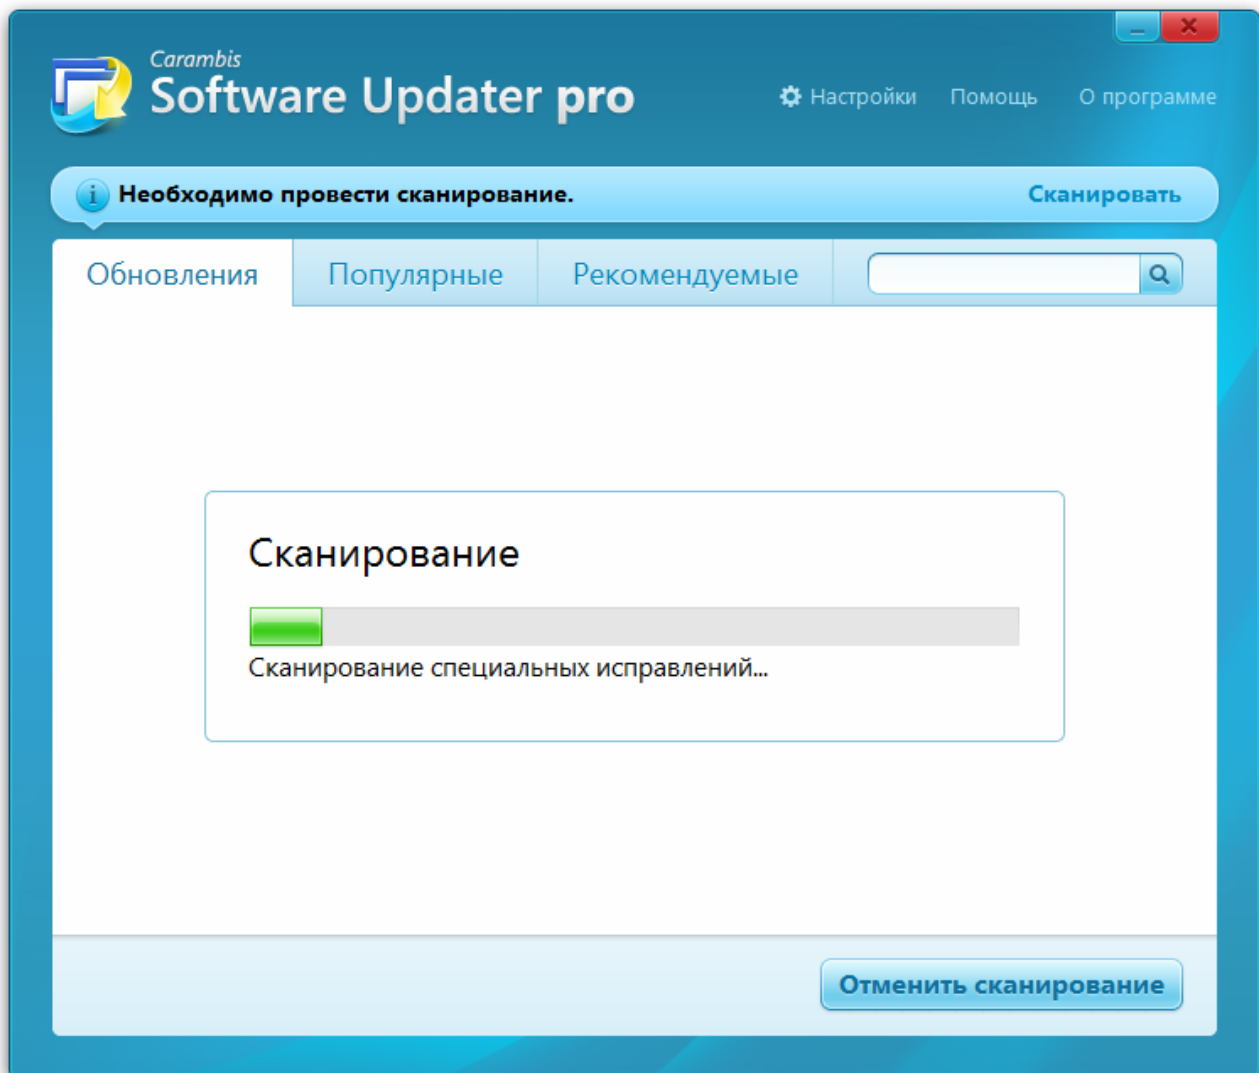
Carambis
Software Updater pro

Настройки Помощь О программе

Необходимо провести сканирование. Сканировать

Обновления Популярные Рекомендуемые

Сканирование

Сканирование специальных исправлений...

Отменить сканирование